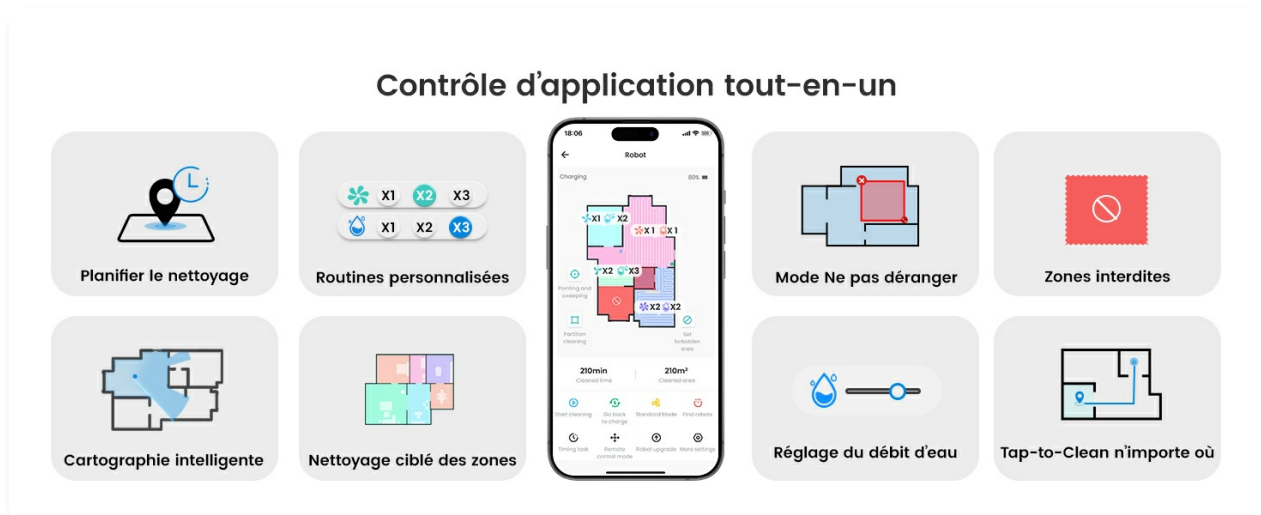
Contrôle d'application tout-en-un

Planifier le nettoyage

X1 X2 X3
X1 X2 X3

Routines personnalisées

Cartographie intelligente

Nettoyage ciblé des zones

18:06

Robot

Charging

80%

X1 X2
X1 X1
X2 X3
X2 X2

Painting and sweeping

Partition cleaning

Set forbidden area

210min
Cleaned time

210m²
Cleaned area

Start cleaning

Go back to charge

StandardMode

Find robots

Timing task

Remote control mode

Robot upgrade

More settings

Mode Ne pas déranger

Zones interdites

Réglage du débit d'eau

Tap-to-Clean n'importe où